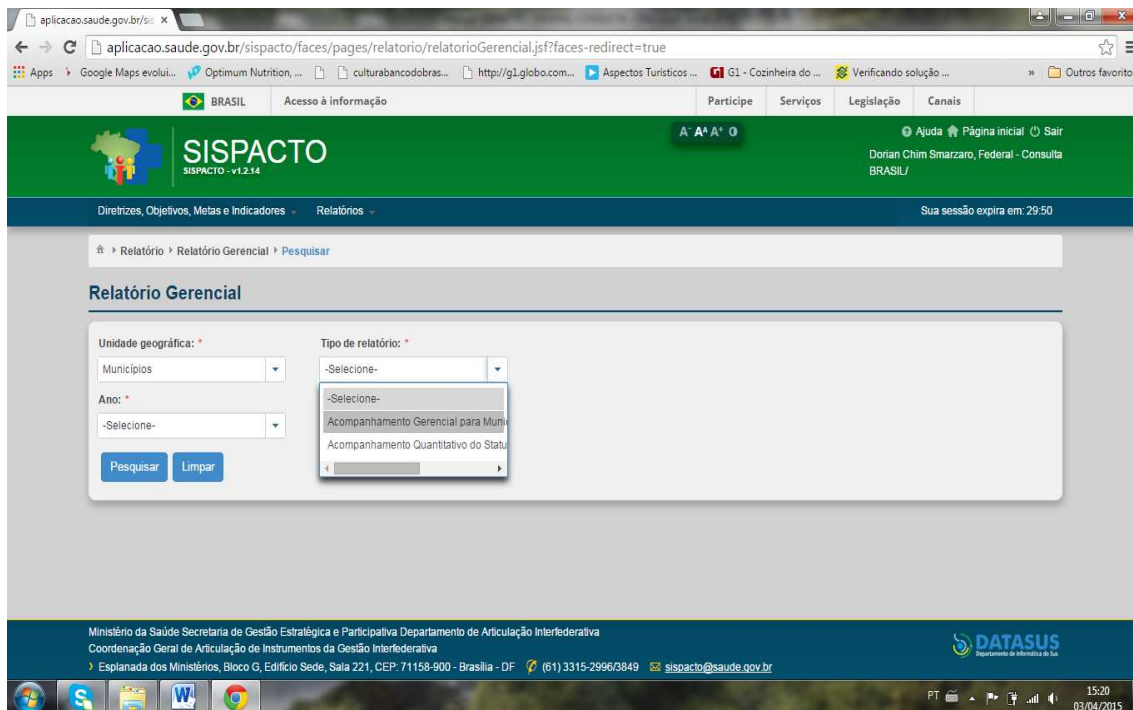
aplicacao.saude.gov.br/sis ×

aplicacao.saude.gov.br/sispacto/faces/pages/relatorio/relatorioGerencial.jsf?faces-redirect=true

Apps Google Maps evolui... Optimum Nutrition, ... culturabancodobras... http://g1.globo.com... Aspectos Turísticos ... G1 - Cozinheira do ... Verificando solução ... » Outros favoritos

BRASIL Acesso à informação Participe Serviços Legislação Canais

SISPACTO
SISPACTO - v1.2.14

A⁻ A A⁺ 0

Ajuda Página inicial Sair
Dorian Chim Smarzaro, Federal - Consulta
BRASIL/

Diretrizes, Objetivos, Metas e Indicadores Relatórios

Sua sessão expira em: 29:50

Relatório ▸ Relatório Gerencial ▸ Pesquisar

Relatório Gerencial

Unidade geográfica: *
Municípios

Tipo de relatório: *
-Selecione-

-Selecione-
Acompanhamento Gerencial para Muni
Acompanhamento Quantitativo do Statu

Ano: *
-Selecione-

Pesquisar Limpar

Ministério da Saúde Secretaria de Gestão Estratégica e Participativa Departamento de Articulação Interfederativa
Coordenação Geral de Articulação de Instrumentos da Gestão Interfederativa
Esplanada dos Ministérios, Bloco G, Edifício Sede, Sala 221, CEP: 71158-900 - Brasília - DF (61) 3315-2996/3849 sispacto@saude.gov.br

DATASUS
Departamento de Informática do SUS

PT 15:20 03/04/2015